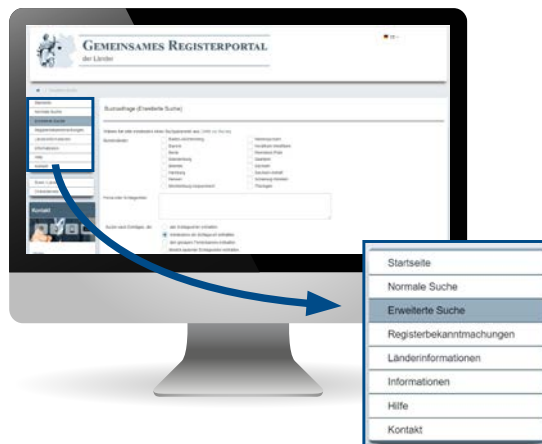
GEMEINSAMES REGISTERPORTAL
der Länder

Startseite
Normale Suche
Erweiterte Suche
Registerbekanntmachungen
Länderinformationen
Informationen
Hilfe
Kontakt

Kontakt

Suchanfrage (Erweiterte Suche)

Bundesländer:
Baden-Württemberg
Bayern
Berlin
Brandenburg
Bremen
Hamburg
Hessen
Mecklenburg-Vorpommern
Niedersachsen
Nordrhein-Westfalen
Rheinland-Pfalz
Saarland
Sachsen
Sachsen-Anhalt
Schleswig-Holstein
Thüringen

Startseite
Normale Suche
Erweiterte Suche
Registerbekanntmachungen
Länderinformationen
Informationen
Hilfe
Kontakt